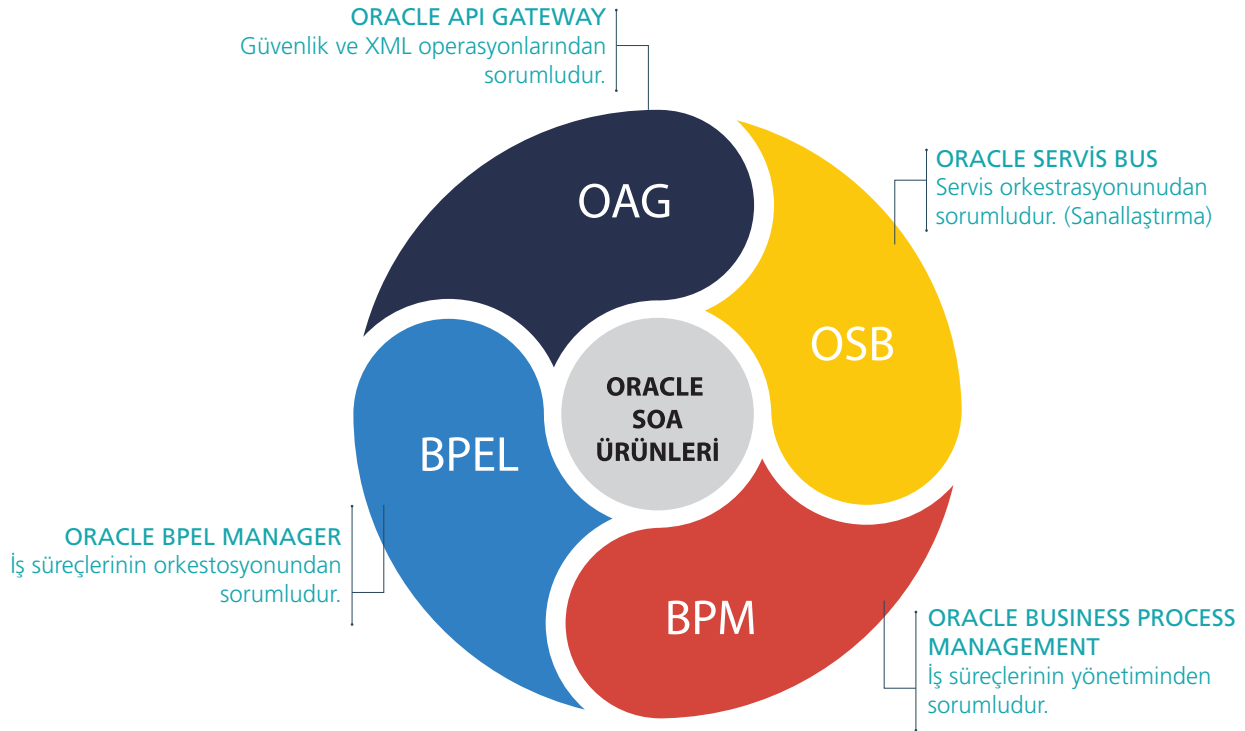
ORACLE APİ GATEWAY
Güvenlik ve XML operasyonlarından sorumludur.

ORACLE SERVİS BUS
Servis orkestrasyonunudan sorumludur. (Sanallaştırma)

OAG

OSB

ORACLE SOA ÜRÜNLERİ

BPEL

BPM

ORACLE BPEL MANAGER
İş süreçlerinin orkestosyonundan sorumludur.

ORACLE BUSINESS PROCESS MANAGEMENT
İş süreçlerinin yönetiminden sorumludur.